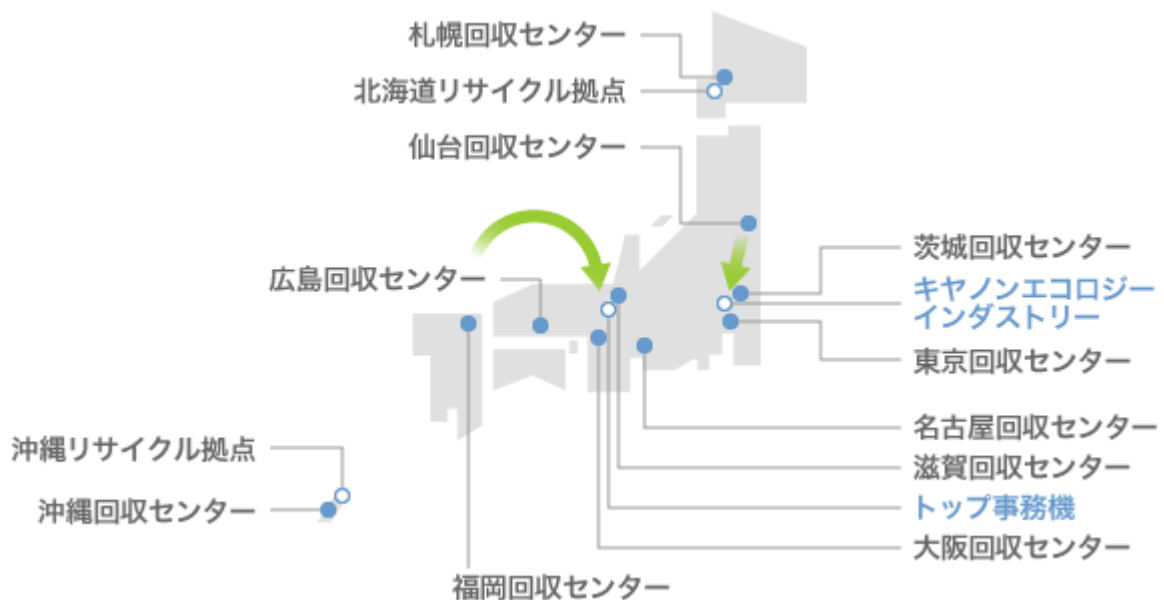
札幌回収センター
北海道リサイクル拠点
仙台回収センター
広島回収センター
茨城回収センター
キヤノンエコロジーインダストリー
東京回収センター
名古屋回収センター
滋賀回収センター
トップ事務機
大阪回収センター
沖縄リサイクル拠点
沖縄回収センター
福岡回収センター